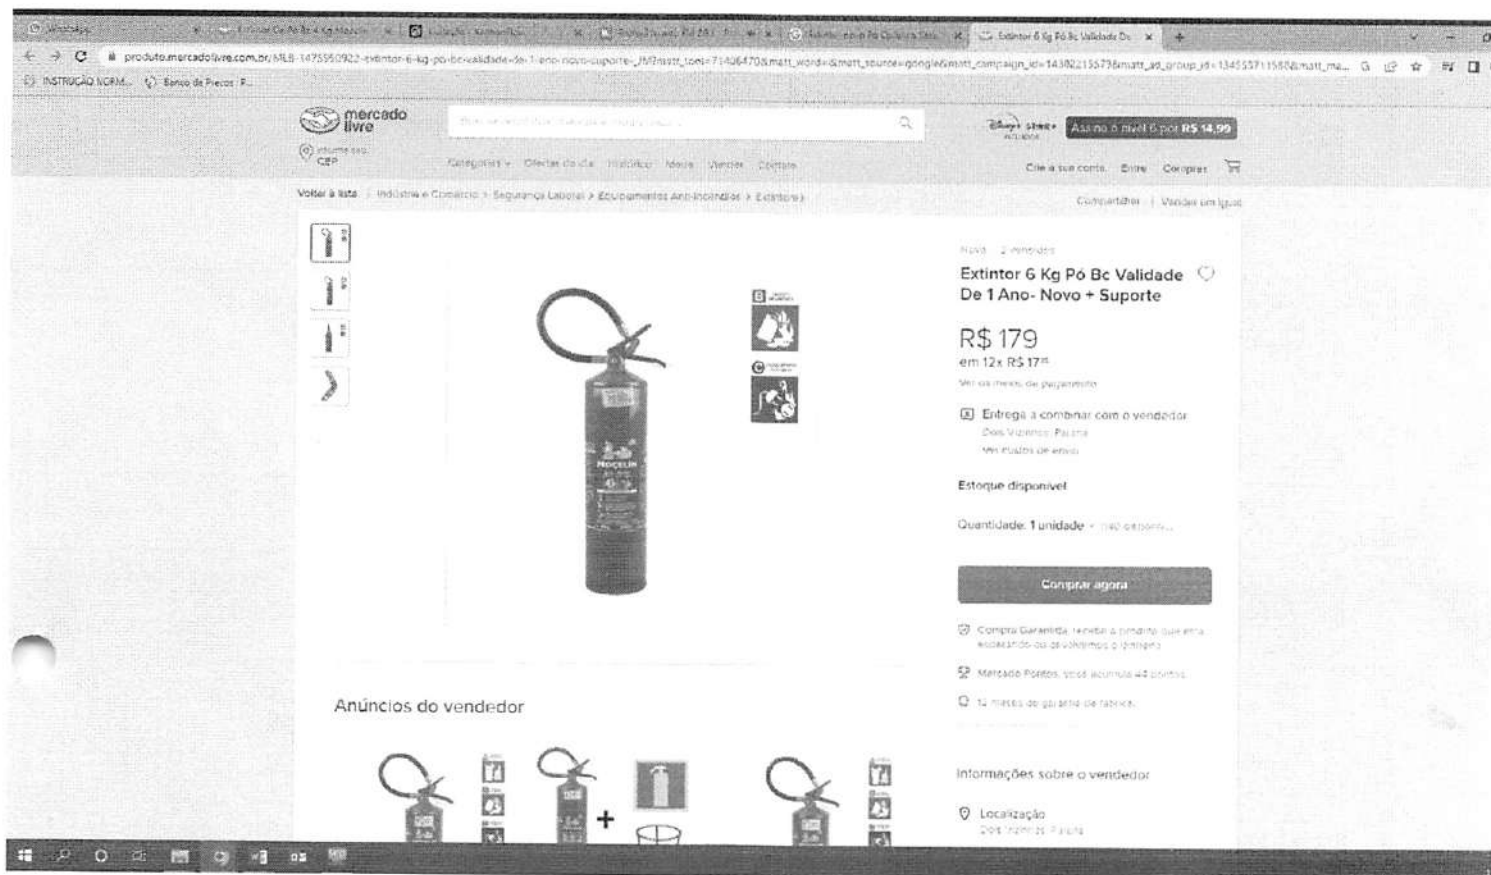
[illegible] × | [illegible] × | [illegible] × | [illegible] × | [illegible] × | Extintor 6 Kg Pó Bc Validade De × | +

produto.mercadolivre.com.br/MLB-1475550922-extintor-6-kg-po-bc-validade-de-1-ano-novo-suporte-_JM#matt_tool=71406470&matt_word=&matt_source=google&matt_campaign_id=14302155798matt_ad_group_id=1345557115888matt_ma...

INSTRUÇÃO NORM... | Banco de Preços | P...

mercado livre

Informe seu CEP

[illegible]

Categorias | Ofertas do dia | Histórico | Moda | Vender | Contato

Assine o nível 6 por R$ 14,99

Crie a sua conta | Entre | Compras

Voltar à lista | Indústria e Comércio > Segurança Laboral > Equipamentos Anti-incêndios > Extintores

Compartilhar | Vender um igual

Novo | 2 vendidos

Extintor 6 Kg Pó Bc Validade De 1 Ano- Novo + Suporte

R$ 179

em 12x R$ 17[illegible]

Ver os meios de pagamento

Entrega a combinar com o vendedor

Dois Vizinhos, Paraná

Ver custos de envio

Estoque disponível

Quantidade: 1 unidade ([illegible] disponíveis)

Comprar agora

Compra Garantida, receba o produto que está esperando ou devolvemos o dinheiro.

Mercado Pontos. Você acumula 40 pontos.

12 meses de garantia de fábrica.

Anúncios do vendedor

Informações sobre o vendedor

Localização

Dois Vizinhos, Paraná